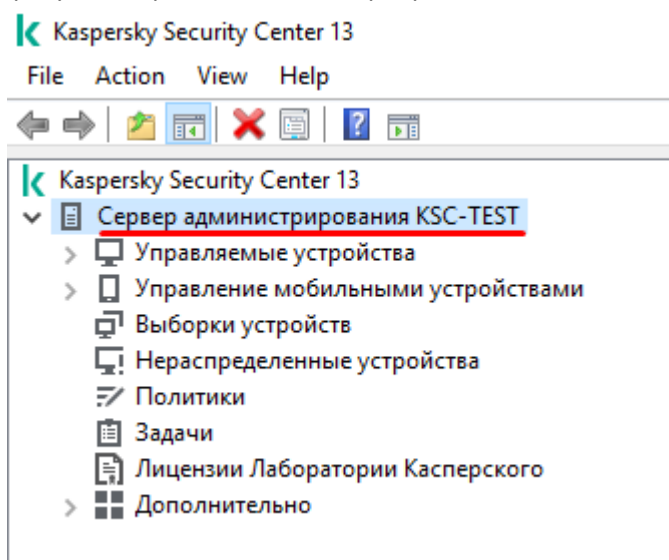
Kaspersky Security Center 13

File Action View Help

Kaspersky Security Center 13
Сервер администрирования KSC-TEST
Управляемые устройства
Управление мобильными устройствами
Выборки устройств
Нераспределенные устройства
Политики
Задачи
Лицензии Лаборатории Касперского
Дополнительно